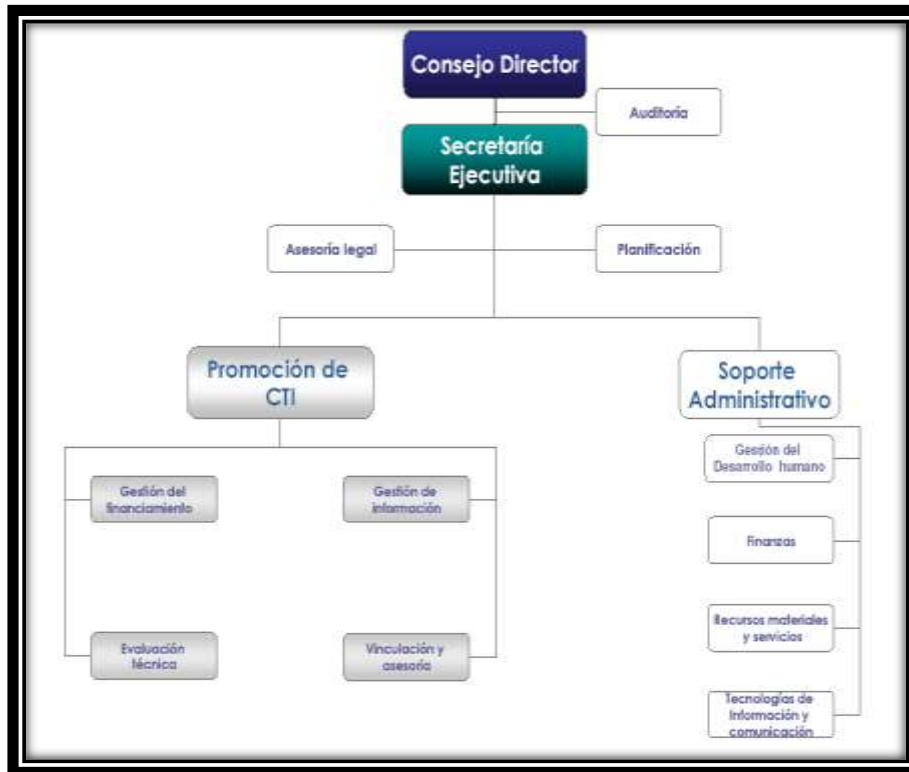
Consejo Director

Auditoría

Secretaría Ejecutiva

Asesoría legal

Planificación

Promoción de CTI

Soporte Administrativo

Gestión del Desarrollo humano

Gestión del financiamiento

Gestión de información

Finanzas

Recursos materiales y servicios

Evaluación técnica

Vinculación y asesoría

Tecnologías de Información y comunicación